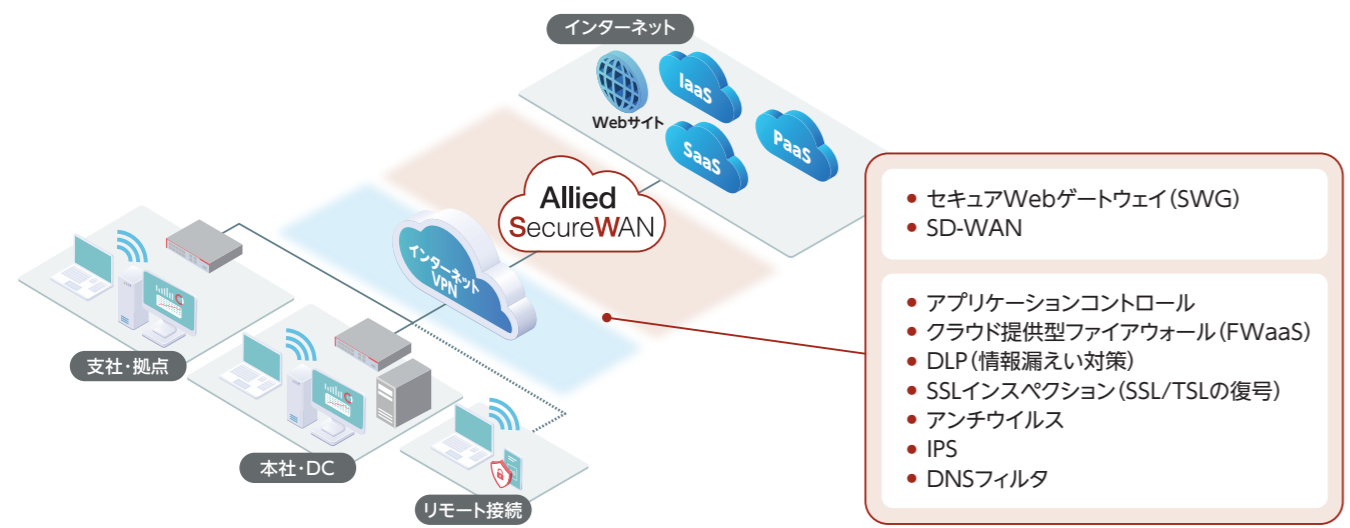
インターネット

Webサイト

IaaS

SaaS

PaaS

Allied
SecureWAN

インターネット
VPN

支社・拠点

本社・DC

リモート接続

• セキュアWebゲートウェイ（SWG）
• SD-WAN

• アプリケーションコントロール
• クラウド提供型ファイアウォール（FWaaS）
• DLP（情報漏えい対策）
• SSLインスペクション（SSL/TSLの復号）
• アンチウイルス
• IPS
• DNSフィルタ